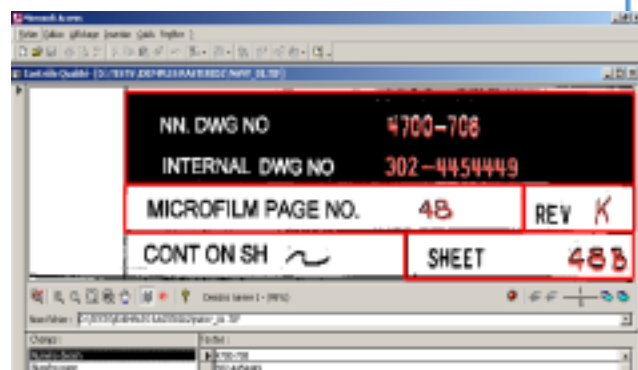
Microsoft Access
Fichier Edition Affichage Insertion Outils Fenêtre ?
Contrôle Qualité - [D:\TEST\DEMPLOI\RAU\03022\Fenêtre_01.TIF]
NN. DWG NO
4700-706
INTERNAL DWG NO
302-4454449
MICROFILM PAGE NO.
48
REV
K
CONT ON SH
SHEET
48B
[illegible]
Nom Fichier : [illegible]
Champs :
Contenu :
4700-706
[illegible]